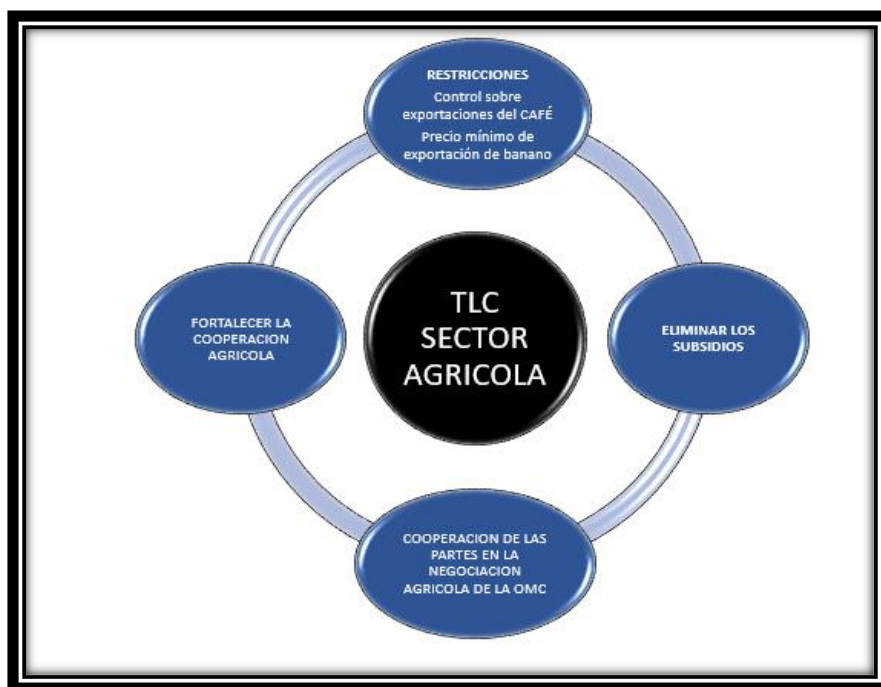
RESTRICCIONES
Control sobre exportaciones del CAFÉ
Precio mínimo de exportación de banano

TLC SECTOR AGRICOLA

FORTALECER LA COOPERACION AGRICOLA

ELIMINAR LOS SUBSIDIOS

COOPERACION DE LAS PARTES EN LA NEGOCIACION AGRICOLA DE LA OMC